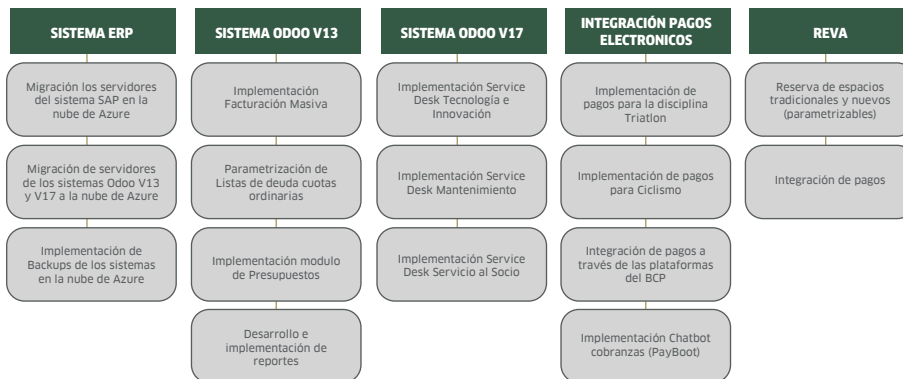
SISTEMA ERP

Migración los servidores del sistema SAP en la nube de Azure

Migración de servidores de los sistemas Odoo V13 y V17 a la nube de Azure

Implementación de Backups de los sistemas en la nube de Azure

SISTEMA ODOO V13

Implementación Facturación Masiva

Parametrización de Listas de deuda cuotas ordinarias

Implementación modulo de Presupuestos

Desarrollo e implementación de reportes

SISTEMA ODOO V17

Implementación Service Desk Tecnología e Innovación

Implementación Service Desk Mantenimiento

Implementación Service Desk Servicio al Socio

INTEGRACIÓN PAGOS ELECTRONICOS

Implementación de pagos para la disciplina Triatlon

Implementación de pagos para Ciclismo

Integración de pagos a través de las plataformas del BCP

Implementación Chatbot cobranzas (PayBoot)

REVA

Reserva de espacios tradicionales y nuevos (parametrizables)

Integración de pagos